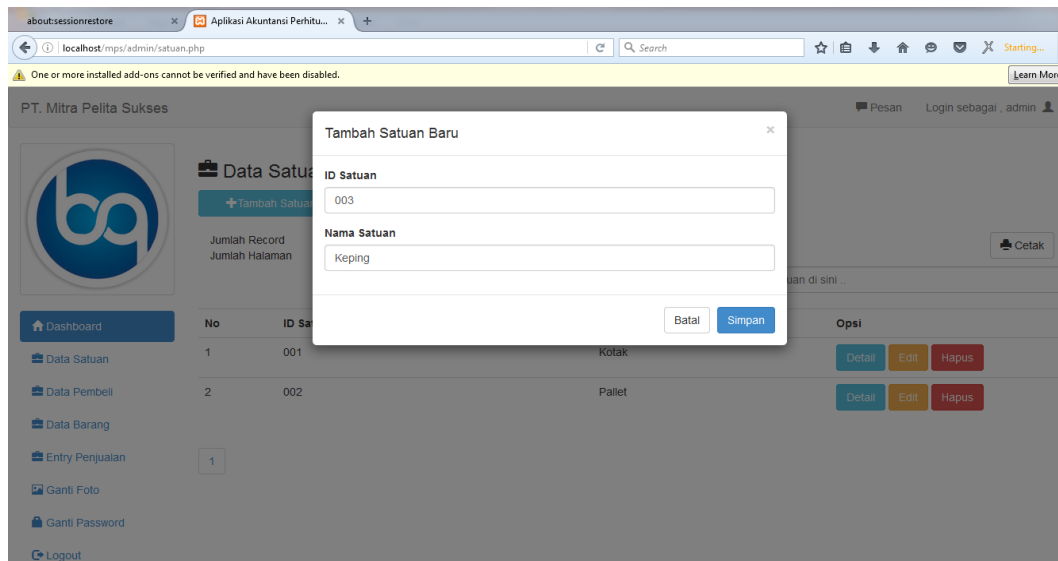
about:sessionrestore ×
Aplikasi Akuntansi Perhitu... ×
+
localhost/mps/admin/satuan.php
Search
Starting...
One or more installed add-ons cannot be verified and have been disabled.
Learn Mor

PT. Mitra Pelita Sukses
Pesan
Login sebagai , admin

Data Satua
Tambah Satua
Jumlah Record
Jumlah Halaman
Cetak
uan di sini ..

Dashboard
Data Satuan
Data Pembeli
Data Barang
Entry Penjualan
Ganti Foto
Ganti Password
Logout

| No | ID Sa | | Opsi |
|---|---|---|---|
| 1 | 001 | Kotak | Detail Edit Hapus |
| 2 | 002 | Pallet | Detail Edit Hapus |

1

Tambah Satuan Baru
×
ID Satuan
003
Nama Satuan
Keping
Batal
Simpan